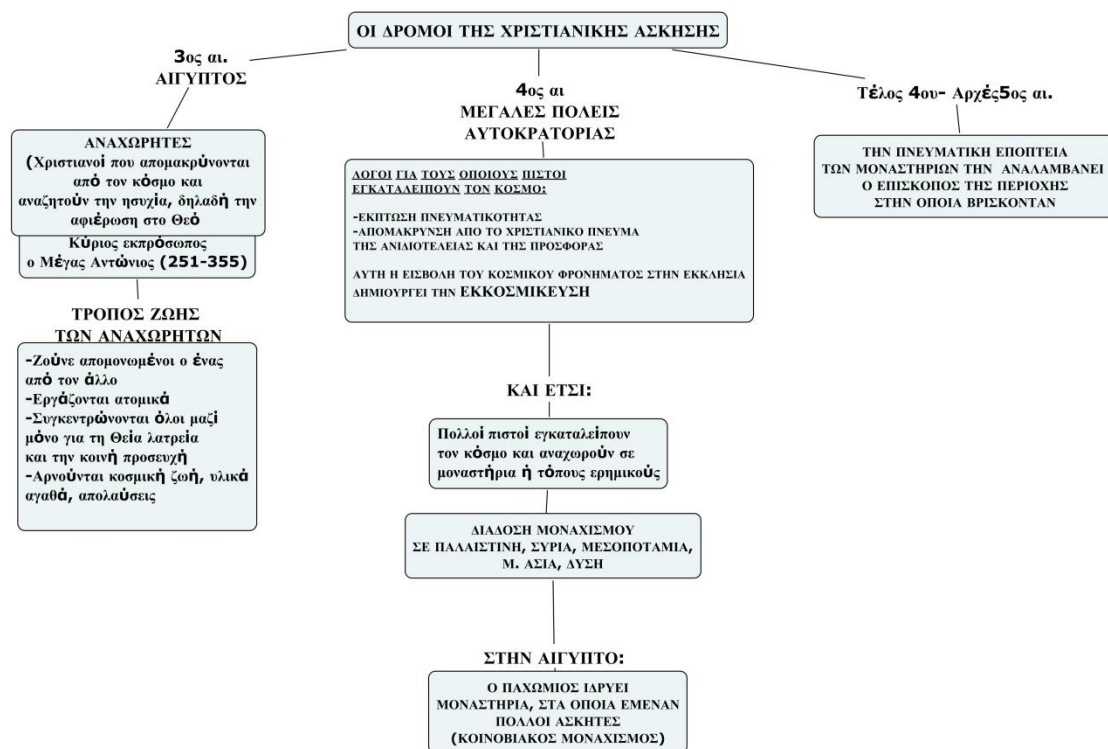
ΟΙ ΔΡΟΜΟΙ ΤΗΣ ΧΡΙΣΤΙΑΝΙΚΗΣ ΑΣΚΗΣΗΣ

3ος αι.
ΑΙΓΥΠΤΟΣ

ΑΝΑΧΩΡΗΤΕΣ
(Χριστιανοί που απομακρύνονται από τον κόσμο και αναζητούν την ησυχία, δηλαδή την αφιέρωση στο Θεό

Κύριος εκπρόσωπος
ο Μέγας Αντώνιος (251-355)

ΤΡΟΠΟΣ ΖΩΗΣ
ΤΩΝ ΑΝΑΧΩΡΗΤΩΝ

-Ζούνε απομονωμένοι ο ένας από τον άλλο
-Εργάζονται ατομικά
-Συγκεντρώνονται όλοι μαζί μόνο για τη Θεία λατρεία και την κοινή προσευχή
-Αρνούνται κοσμική ζωή, υλικά αγαθά, απολαύσεις

4ος αι
ΜΕΓΑΛΕΣ ΠΟΛΕΙΣ
ΑΥΤΟΚΡΑΤΟΡΙΑΣ

ΛΟΓΟΙ ΓΙΑ ΤΟΥΣ ΟΠΟΙΟΥΣ ΠΙΣΤΟΙ ΕΓΚΑΤΑΛΕΙΠΟΥΝ ΤΟΝ ΚΟΣΜΟ:

-ΕΚΠΤΩΣΗ ΠΝΕΥΜΑΤΙΚΟΤΗΤΑΣ
-ΑΠΟΜΑΚΡΥΝΣΗ ΑΠΟ ΤΟ ΧΡΙΣΤΙΑΝΙΚΟ ΠΝΕΥΜΑ ΤΗΣ ΑΝΙΔΙΟΤΕΛΕΙΑΣ ΚΑΙ ΤΗΣ ΠΡΟΣΦΟΡΑΣ

ΑΥΤΗ Η ΕΙΣΒΟΛΗ ΤΟΥ ΚΟΣΜΙΚΟΥ ΦΡΟΝΗΜΑΤΟΣ ΣΤΗΝ ΕΚΚΛΗΣΙΑ ΔΗΜΙΟΥΡΓΕΙ ΤΗΝ ΕΚΚΟΣΜΙΚΕΥΣΗ

ΚΑΙ ΕΤΣΙ:

Πολλοί πιστοί εγκαταλείπουν τον κόσμο και αναχωρούν σε μοναστήρια ή τόπους ερημικούς

ΔΙΑΔΟΣΗ ΜΟΝΑΧΙΣΜΟΥ
ΣΕ ΠΑΛΑΙΣΤΙΝΗ, ΣΥΡΙΑ, ΜΕΣΟΠΟΤΑΜΙΑ, Μ. ΑΣΙΑ, ΔΥΣΗ

ΣΤΗΝ ΑΙΓΥΠΤΟ:

Ο ΠΑΧΩΜΙΟΣ ΙΔΡΥΕΙ ΜΟΝΑΣΤΗΡΙΑ, ΣΤΑ ΟΠΟΙΑ ΕΜΕΝΑΝ ΠΟΛΛΟΙ ΑΣΚΗΤΕΣ
(ΚΟΙΝΟΒΙΑΚΟΣ ΜΟΝΑΧΙΣΜΟΣ)

Τέλος 4ου- Αρχές5ος αι.

ΤΗΝ ΠΝΕΥΜΑΤΙΚΗ ΕΠΟΠΤΕΙΑ ΤΩΝ ΜΟΝΑΣΤΗΡΙΩΝ ΤΗΝ ΑΝΑΛΑΜΒΑΝΕΙ Ο ΕΠΙΣΚΟΠΟΣ ΤΗΣ ΠΕΡΙΟΧΗΣ ΣΤΗΝ ΟΠΟΙΑ ΒΡΙΣΚΟΝΤΑΝ